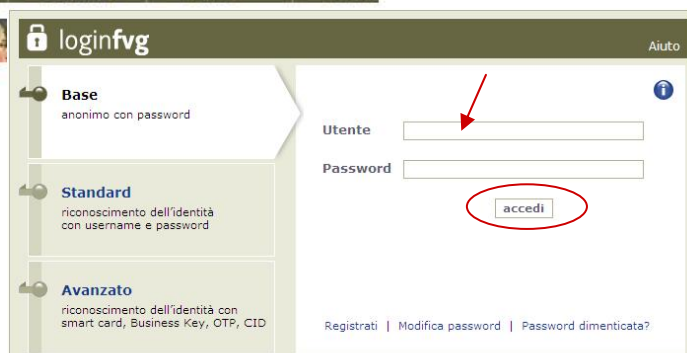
loginfvg

Aiuto

Base
anonimo con password

Standard
riconoscimento dell'identità con username e password

Avanzato
riconoscimento dell'identità con smart card, Business Key, OTP, CID

Utente

Password

accedi

Registrati | Modifica password | Password dimenticata?